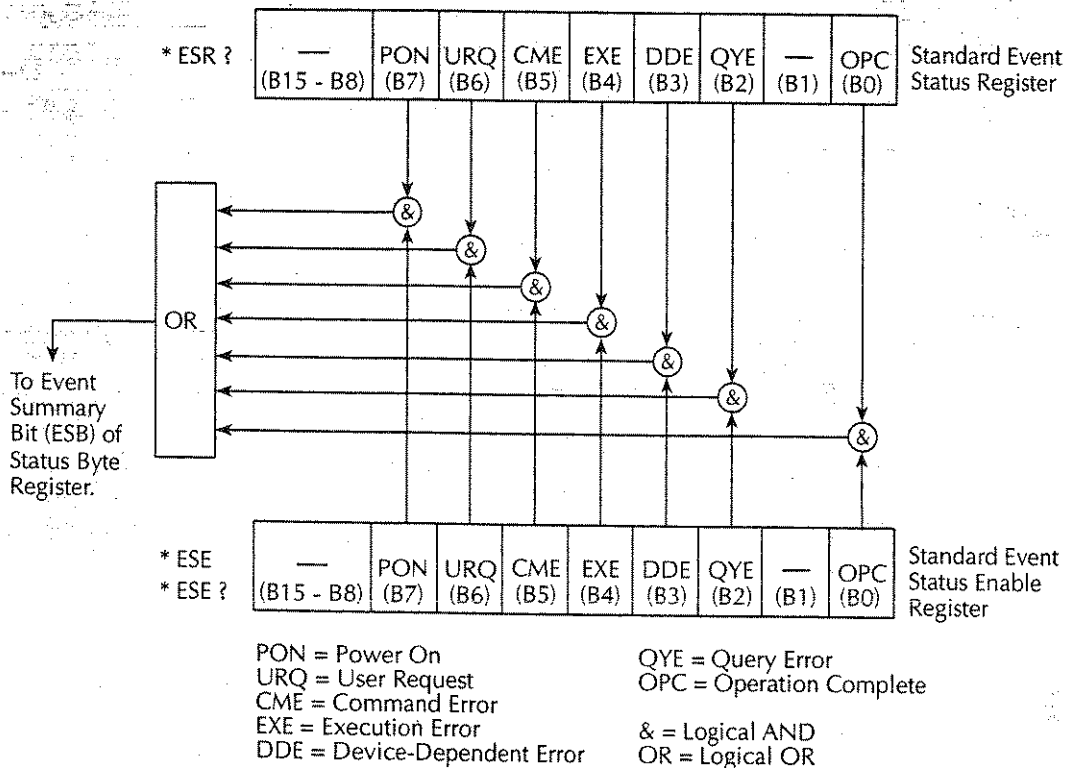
* ESR ?

| — (B15 - B8) | PON (B7) | URQ (B6) | CME (B5) | EXE (B4) | DDE (B3) | QYE (B2) | — (B1) | OPC (B0) |
|---|---|---|---|---|---|---|---|---|

Standard Event Status Register

&
&
&
&
&
&
&

OR

To Event Summary Bit (ESB) of Status Byte Register.

* ESE
* ESE ?

| — (B15 - B8) | PON (B7) | URQ (B6) | CME (B5) | EXE (B4) | DDE (B3) | QYE (B2) | — (B1) | OPC (B0) |
|---|---|---|---|---|---|---|---|---|

Standard Event Status Enable Register

PON = Power On
URQ = User Request
CME = Command Error
EXE = Execution Error
DDE = Device-Dependent Error

QYE = Query Error
OPC = Operation Complete

& = Logical AND
OR = Logical OR